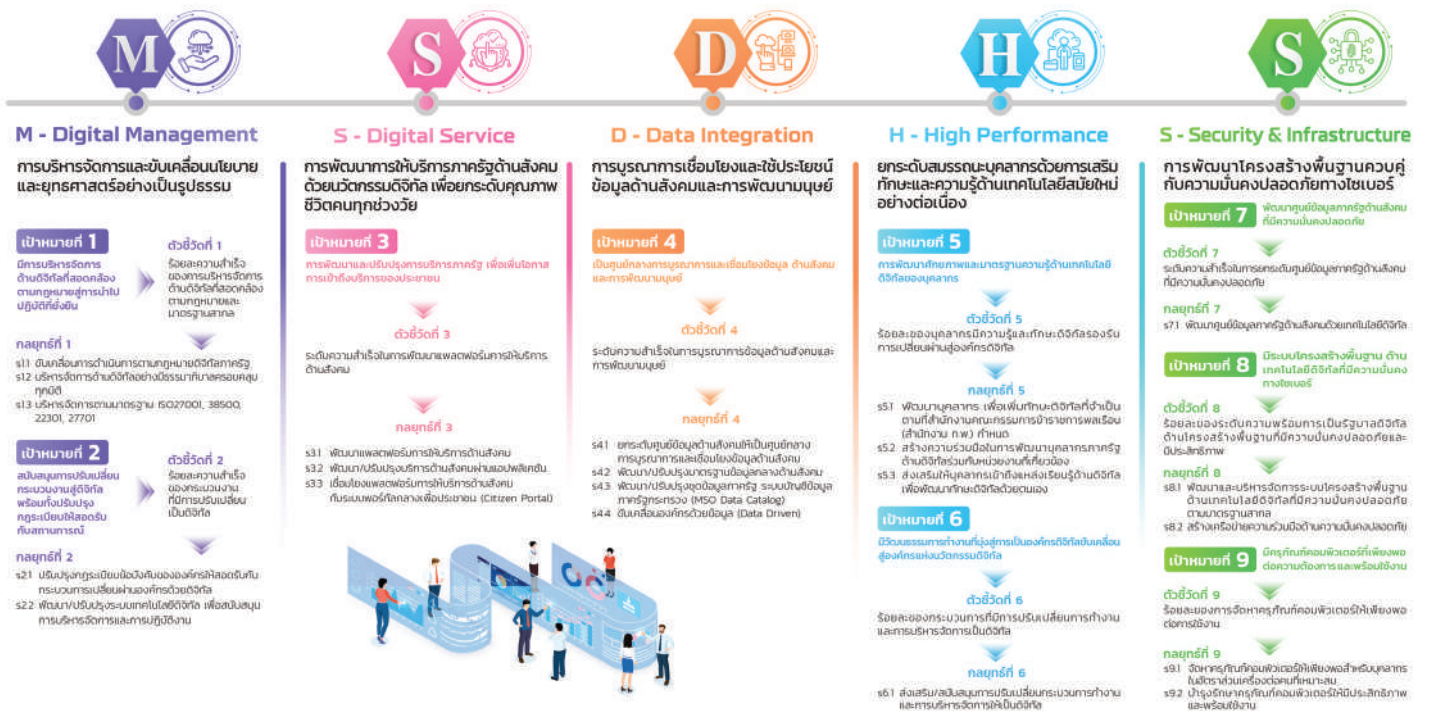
M S D H S

M - Digital Management

การบริหารจัดการและขับเคลื่อนนโยบายและยุทธศาสตร์อย่างเป็นรูปธรรม

เป้าหมายที่ 1
มีการบริหารจัดการด้านดิจิทัลที่สอดคล้องตามกฎหมายสู่การนำไปปฏิบัติที่ยั่งยืน

ตัวชี้วัดที่ 1
ร้อยละความสำเร็จของการบริหารจัดการด้านดิจิทัลที่สอดคล้องตามกฎหมายและมาตรฐานสากล

กลยุทธ์ที่ 1
s1.1 ขับเคลื่อนการดำเนินการตามกฎหมายดิจิทัลภาครัฐ
s1.2 บริหารจัดการด้านดิจิทัลอย่างมีธรรมาภิบาลครอบคลุมทุกมิติ
s1.3 บริหารจัดการตามมาตรฐาน ISO27001, 38500, 22301, 27701

เป้าหมายที่ 2
สนับสนุนการปรับเปลี่ยนกระบวนงานสู่ดิจิทัล พร้อมทั้งปรับปรุงกฎระเบียบให้สอดรับกับสถานการณ์

ตัวชี้วัดที่ 2
ร้อยละความสำเร็จของกระบวนงานที่มีการปรับเปลี่ยนเป็นดิจิทัล

กลยุทธ์ที่ 2
s2.1 ปรับปรุงกฎระเบียบข้อบังคับขององค์กรให้สอดรับกับกระบวนการเปลี่ยนผ่านองค์กรด้วยดิจิทัล
s2.2 พัฒนา/ปรับปรุงระบบเทคโนโลยีดิจิทัล เพื่อสนับสนุนการบริหารจัดการและการปฏิบัติงาน

S - Digital Service

การพัฒนาการให้บริการภาครัฐด้านสังคมด้วยนวัตกรรมดิจิทัล เพื่อยกระดับคุณภาพชีวิตคนทุกช่วงวัย

เป้าหมายที่ 3
การพัฒนาและปรับปรุงการบริการภาครัฐ เพื่อเพิ่มโอกาสการเข้าถึงบริการของประชาชน

ตัวชี้วัดที่ 3
ระดับความสำเร็จในการพัฒนาแพลตฟอร์มการให้บริการด้านสังคม

กลยุทธ์ที่ 3
s3.1 พัฒนาแพลตฟอร์มการให้บริการด้านสังคม
s3.2 พัฒนา/ปรับปรุงการบริการด้านสังคมผ่านแอปพลิเคชัน
s3.3 เชื่อมโยงแพลตฟอร์มการให้บริการด้านสังคมกับระบบพอร์ทัลกลางเพื่อประชาชน (Citizen Portal)

D - Data Integration

การบูรณาการเชื่อมโยงและใช้ประโยชน์ข้อมูลด้านสังคมและการพัฒนามนุษย์

เป้าหมายที่ 4
เป็นศูนย์กลางการบูรณาการและเชื่อมโยงข้อมูล ด้านสังคมและการพัฒนามนุษย์

ตัวชี้วัดที่ 4
ระดับความสำเร็จในการบูรณาการข้อมูลด้านสังคมและการพัฒนามนุษย์

กลยุทธ์ที่ 4
s4.1 ยกระดับศูนย์ข้อมูลด้านสังคมให้เป็นศูนย์กลางการบูรณาการและเชื่อมโยงข้อมูลด้านสังคม
s4.2 พัฒนา/ปรับปรุงมาตรฐานข้อมูลกลางด้านสังคม
s4.3 พัฒนา/ปรับปรุงชุดข้อมูลภาครัฐ ระบบบัญชีข้อมูลภาครัฐกระทรวง (MSO Data Catalog)
s4.4 ขับเคลื่อนองค์กรด้วยข้อมูล (Data Driven)

H - High Performance

ยกระดับสมรรถนะบุคลากรด้วยการเสริมทักษะและความรู้ด้านเทคโนโลยีสมัยใหม่อย่างต่อเนื่อง

เป้าหมายที่ 5
การพัฒนาศักยภาพและมาตรฐานความรู้ด้านเทคโนโลยีดิจิทัลของบุคลากร

ตัวชี้วัดที่ 5
ร้อยละของบุคลากรมีความรู้และทักษะดิจิทัลรองรับการเปลี่ยนผ่านสู่องค์กรดิจิทัล

กลยุทธ์ที่ 5
s5.1 พัฒนาบุคลากร เพื่อเพิ่มทักษะดิจิทัลที่จำเป็นตามที่สำนักงานคณะกรรมการข้าราชการพลเรือน (สำนักงาน ก.พ.) กำหนด
s5.2 สร้างความร่วมมือในการพัฒนาบุคลากรภาครัฐด้านดิจิทัลร่วมกับหน่วยงานที่เกี่ยวข้อง
s5.3 ส่งเสริมให้บุคลากรเข้าถึงแหล่งเรียนรู้ด้านดิจิทัลเพื่อพัฒนาทักษะดิจิทัลด้วยตนเอง

เป้าหมายที่ 6
มีวัฒนธรรมการทำงานที่มุ่งสู่การเป็นองค์กรดิจิทัลขับเคลื่อนสู่องค์กรแห่งนวัตกรรมดิจิทัล

ตัวชี้วัดที่ 6
ร้อยละของกระบวนการที่มีการปรับเปลี่ยนการทำงานและการบริหารจัดการเป็นดิจิทัล

กลยุทธ์ที่ 6
s6.1 ส่งเสริม/สนับสนุนการปรับเปลี่ยนกระบวนการทำงานและการบริหารจัดการให้เป็นดิจิทัล

S - Security & Infrastructure

การพัฒนาโครงสร้างพื้นฐานควบคู่กับความมั่นคงปลอดภัยทางไซเบอร์

เป้าหมายที่ 7
พัฒนาศูนย์ข้อมูลภาครัฐด้านสังคมที่มีความมั่นคงปลอดภัย

ตัวชี้วัดที่ 7
ระดับความสำเร็จในการยกระดับศูนย์ข้อมูลภาครัฐด้านสังคมที่มีความมั่นคงปลอดภัย

กลยุทธ์ที่ 7
s7.1 พัฒนาศูนย์ข้อมูลภาครัฐด้านสังคมด้วยเทคโนโลยีดิจิทัล

เป้าหมายที่ 8
มีระบบโครงสร้างพื้นฐาน ด้านเทคโนโลยีดิจิทัลที่มีความมั่นคงทางไซเบอร์

ตัวชี้วัดที่ 8
ร้อยละของระดับความพร้อมการเป็นรัฐบาลดิจิทัลด้านโครงสร้างพื้นฐานที่มีความมั่นคงปลอดภัยและมีประสิทธิภาพ

กลยุทธ์ที่ 8
s8.1 พัฒนาและบริหารจัดการระบบโครงสร้างพื้นฐานด้านเทคโนโลยีดิจิทัลที่มีความมั่นคงปลอดภัยตามมาตรฐานสากล
s8.2 สร้างเครือข่ายความร่วมมือด้านความมั่นคงปลอดภัย

เป้าหมายที่ 9
มีครุภัณฑ์คอมพิวเตอร์ที่เพียงพอต่อความต้องการและพร้อมใช้งาน

ตัวชี้วัดที่ 9
ร้อยละของการจัดหาครุภัณฑ์คอมพิวเตอร์ให้เพียงพอต่อการใช้งาน

กลยุทธ์ที่ 9
s9.1 จัดหาครุภัณฑ์คอมพิวเตอร์ให้เพียงพอสำหรับบุคลากรในอัตราส่วนเครื่องต่อคนที่เหมาะสม
s9.2 บำรุงรักษาครุภัณฑ์คอมพิวเตอร์ให้มีประสิทธิภาพและพร้อมใช้งาน